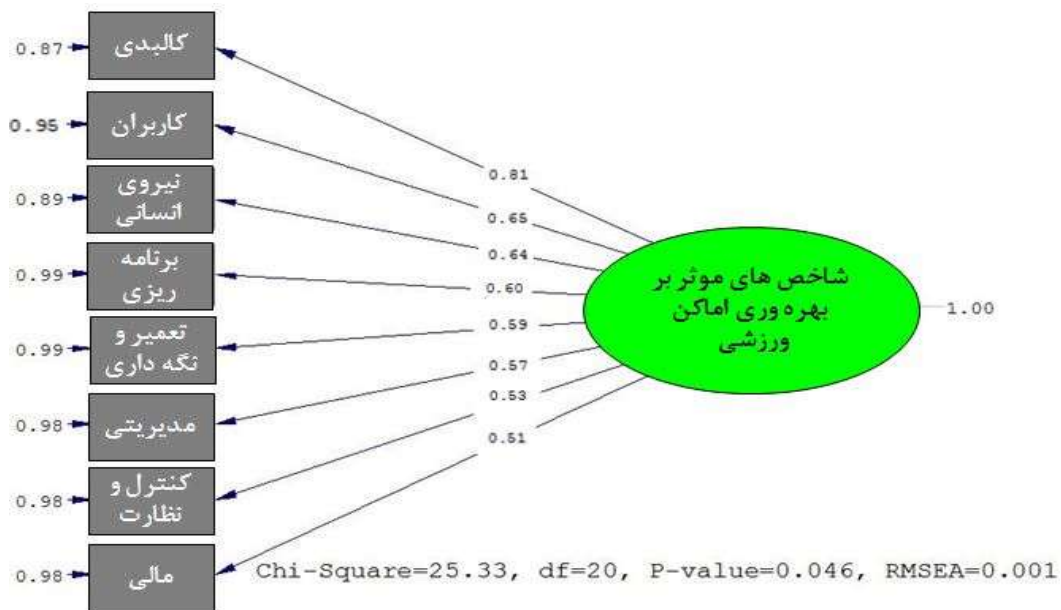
0.87 کالبدی
0.95 کاربران
0.89 نیروی انسانی
0.99 برنامه ریزی
0.99 تعمیر و نگه داری
0.98 مدیریتی
0.98 کنترل و نظارت
0.98 مالی

0.81
0.65
0.64
0.60
0.59
0.57
0.53
0.51

شاخص های موثر بر بهره وری اماکن ورزشی

1.00

Chi-Square=25.33, df=20, P-value=0.046, RMSEA=0.001